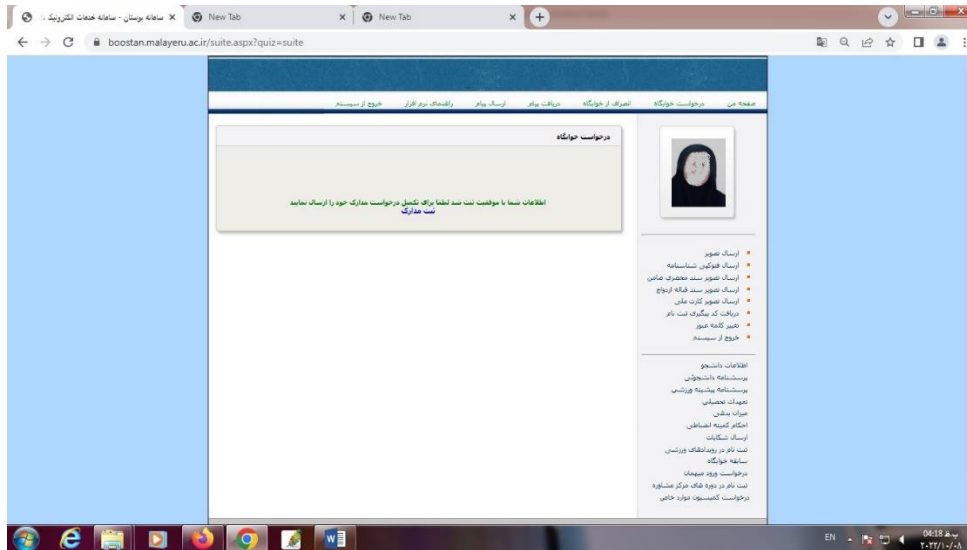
سامانه بوستان - سامانه خدمات الکترونیک
New Tab
New Tab
boostan.malayeru.ac.ir/suite.aspx?quiz=suite

صفحه من
درخواست خوابگاه
انصراف از خوابگاه
دریافت پیام
ارسال پیام
راهنمای نرم افزار
خروج از سیستم

درخواست خوابگاه

اطلاعات شما با موفقیت ثبت شد لطفا برای تکمیل درخواست مدارک خود را ارسال نمایید
ثبت مدارک

ارسال تصویر
ارسال فتوکپی شناسنامه
ارسال تصویر سند محضری ضامن
ارسال تصویر سند قباله ازدواج
ارسال تصویر کارت ملی
دریافت کد پیگیری ثبت نام
تغییر کلمه عبور
خروج از سیستم

اطلاعات دانشجو
پرسشنامه دانشجویی
پرسشنامه پیشینه ورزشی
تعهدات تحصیلی
میزان بدهی
احکام کمیته انضباطی
ارسال شکایات
ثبت نام در رویدادهای ورزشی
سابقه خوابگاه
درخواست ورود میهمان
ثبت نام در دوره های مرکز مشاوره
درخواست کمیسیون موارد خاص

EN
04:18 ب.ظ
۲۰۲۲/۱۰/۰۸